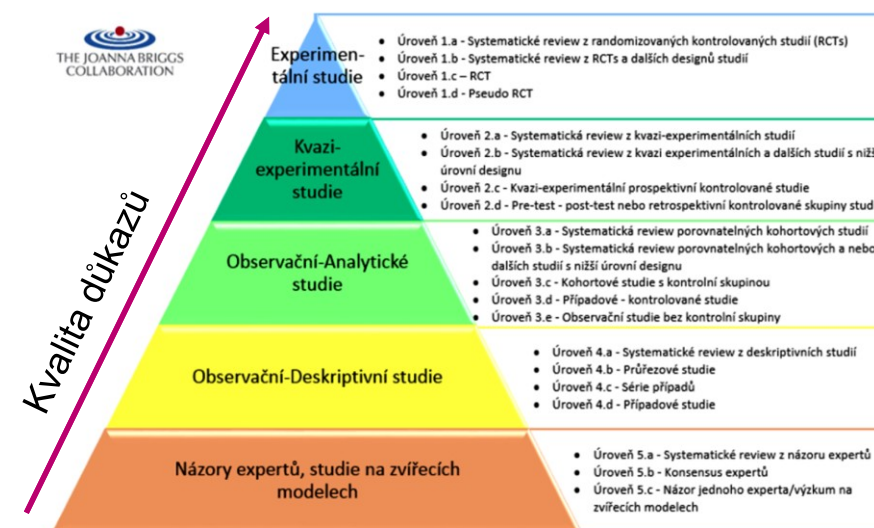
THE JOANNA BRIGGS COLLABORATION

Kvalita důkazů

Experimentální studie

- Úroveň 1.a - Systematické review z randomizovaných kontrolovaných studií (RCTs)
- Úroveň 1.b - Systematické review z RCTs a dalších designů studií
- Úroveň 1.c – RCT
- Úroveň 1.d - Pseudo RCT

Kvazi-experimentální studie

- Úroveň 2.a - Systematická review z kvazi-experimentálních studií
- Úroveň 2.b - Systematická review z kvazi experimentálních a dalších studií s nižší úrovní designu
- Úroveň 2.c - Kvazi-experimentální prospektivní kontrolované studie
- Úroveň 2.d - Pre-test - post-test nebo retrospektivní kontrolované skupiny studi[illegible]

Observační-Analytické studie

- Úroveň 3.a - Systematická review porovnatelných kohortových studií
- Úroveň 3.b - Systematická review porovnatelných kohortových a nebo dalších studií s nižší úrovní designu
- Úroveň 3.c - Kohortové studie s kontrolní skupinou
- Úroveň 3.d - Případové - kontrolované studie
- Úroveň 3.e - Observační studie bez kontrolní skupiny

Observační-Deskriptivní studie

- Úroveň 4.a - Systematické review z deskriptivních studií
- Úroveň 4.b - Průřezové studie
- Úroveň 4.c - Série případů
- Úroveň 4.d - Případové studie

Názory expertů, studie na zvířecích modelech

- Úroveň 5.a - Systematické review z názoru expertů
- Úroveň 5.b - Konsensus expertů
- Úroveň 5.c - Názor jednoho experta/výzkum na zvířecích modelech